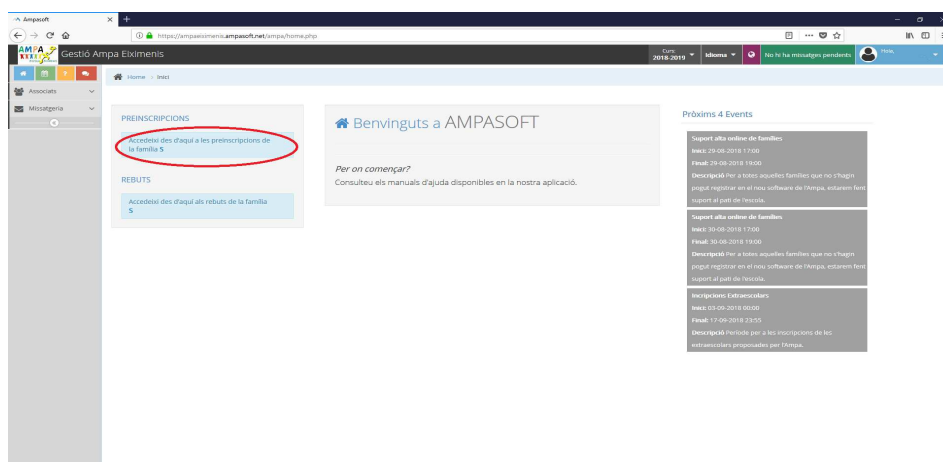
Ampasoft
https://ampaeiximenis.ampasoft.net/ampa/home.php
AMPA
Gestió Ampa Eiximenis
Curs: 2018-2019
Idioma
No hi ha missatges pendents
Hola,
Associats
Missatgeria
Home > Inici

PREINSCRIPCIONS
Accedeixi des d'aquí a les preinscripcions de la família 5

REBUTS
Accedeixi des d'aquí als rebuts de la família 5

Benvinguts a AMPASOFT

Per on començar?
Consulteu els manuals d'ajuda disponibles en la nostra aplicació.

Pròxims 4 Events

Suport alta online de families
Inici: 29-08-2018 17:00
Final: 29-08-2018 19:00
Descripció Per a totes aquelles families que no s'hagin pogut registrar en el nou software de l'Ampa, estarem fent suport al pati de l'escola.

Suport alta online de families
Inici: 30-08-2018 17:00
Final: 30-08-2018 19:00
Descripció Per a totes aquelles families que no s'hagin pogut registrar en el nou software de l'Ampa, estarem fent suport al pati de l'escola.

Incripcions Extraescolars
Inici: 03-09-2018 00:00
Final: 17-09-2018 23:55
Descripció Període per a les inscripcions de les extraescolars proposades per l'Ampa.